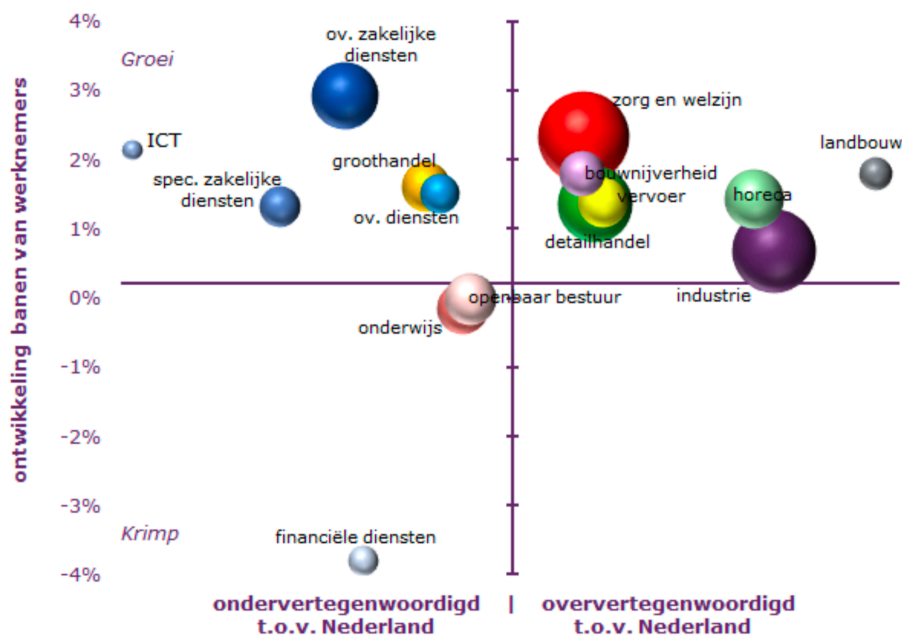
ontwikkeling banen van werknemers

4%
3%
2%
1%
0%
-1%
-2%
-3%
-4%

Groei
Krimp

ov. zakelijke diensten
ICT
groothandel
spec. zakelijke diensten
ov. diensten
zorg en welzijn
bouwnijverheid
vervoer
detailhandel
landbouw
horeca
industrie
openbaar bestuur
onderwijs
financiële diensten

ondervertegenwoordigd t.o.v. Nederland | oververtegenwoordigd t.o.v. Nederland